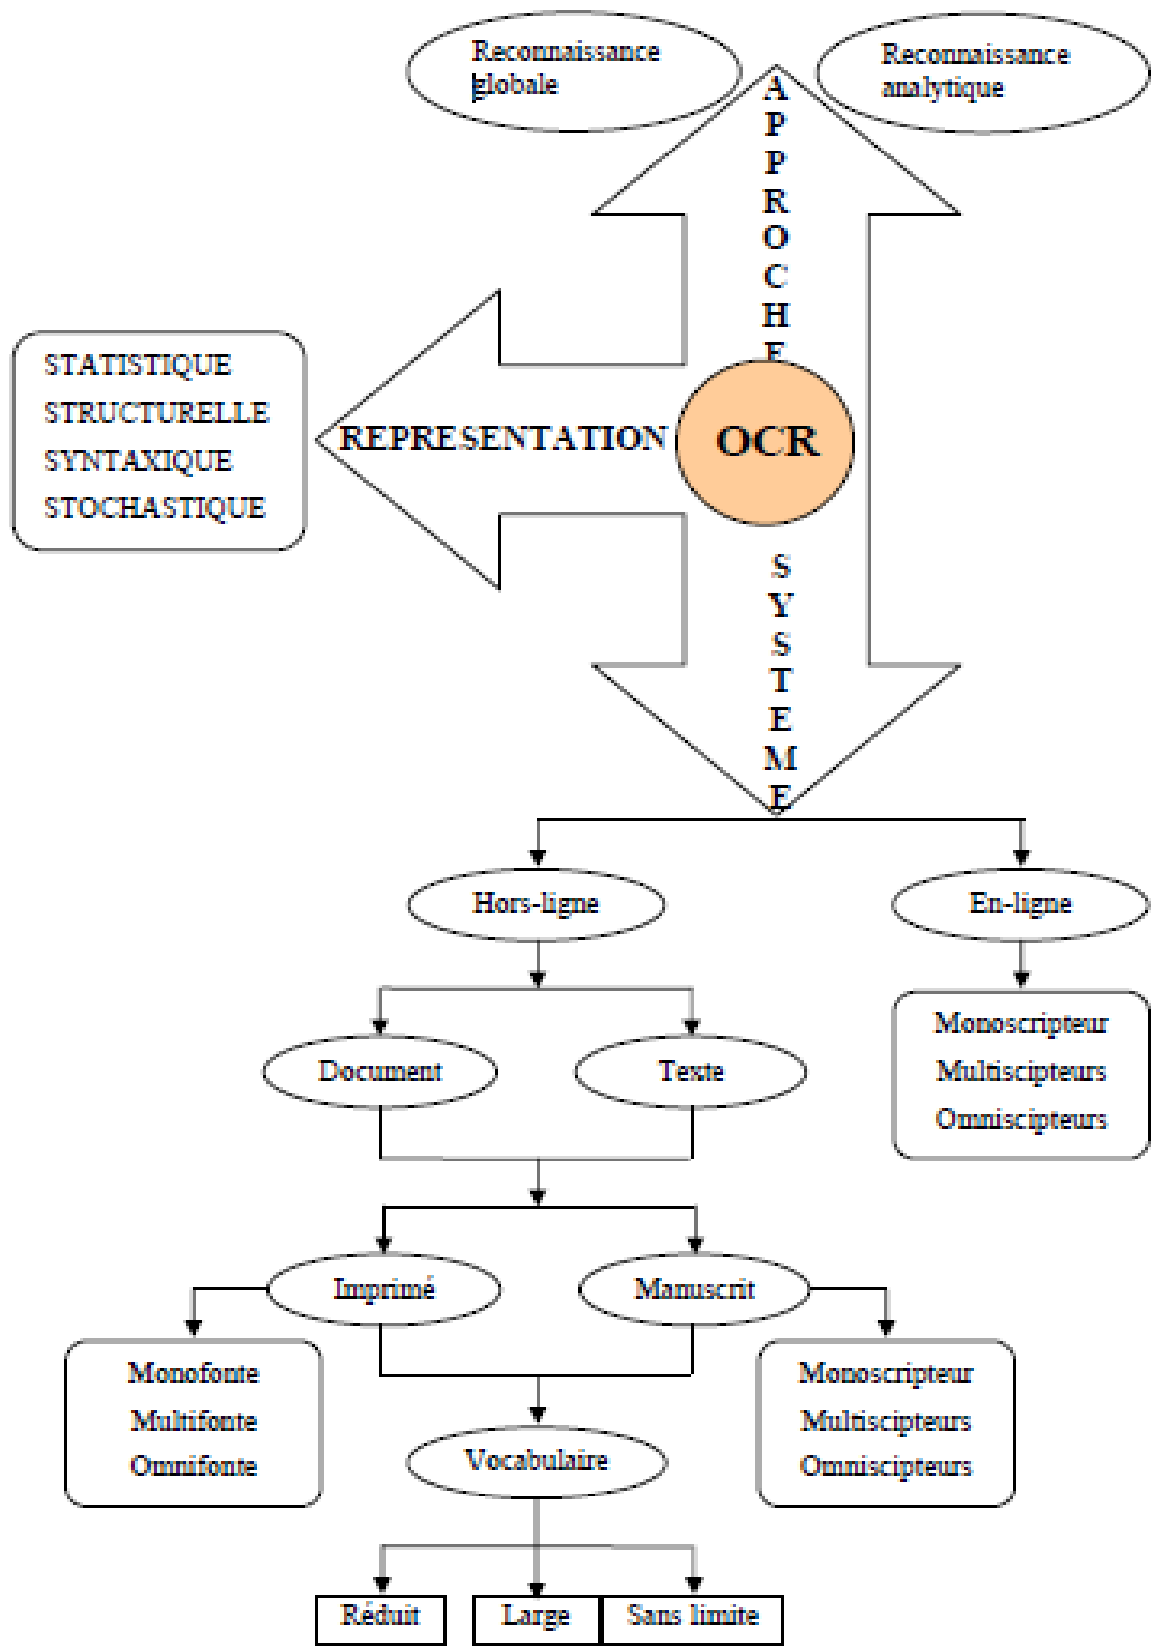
Reconnaissance globale

Reconnaissance analytique

APPROCHE

STATISTIQUE
STRUCTURELLE
SYNTAXIQUE
STOCHASTIQUE

REPRESENTATION

OCR

SYSTEME

Hors-ligne

En-ligne

Monoscripteur
Multiscipteurs
Omniscipteurs

Document

Texte

Imprimé

Manuscrit

Monofonte
Multifonte
Omnifonte

Monoscripteur
Multiscipteurs
Omniscipteurs

Vocabulaire

Réduit

Large

Sans limite